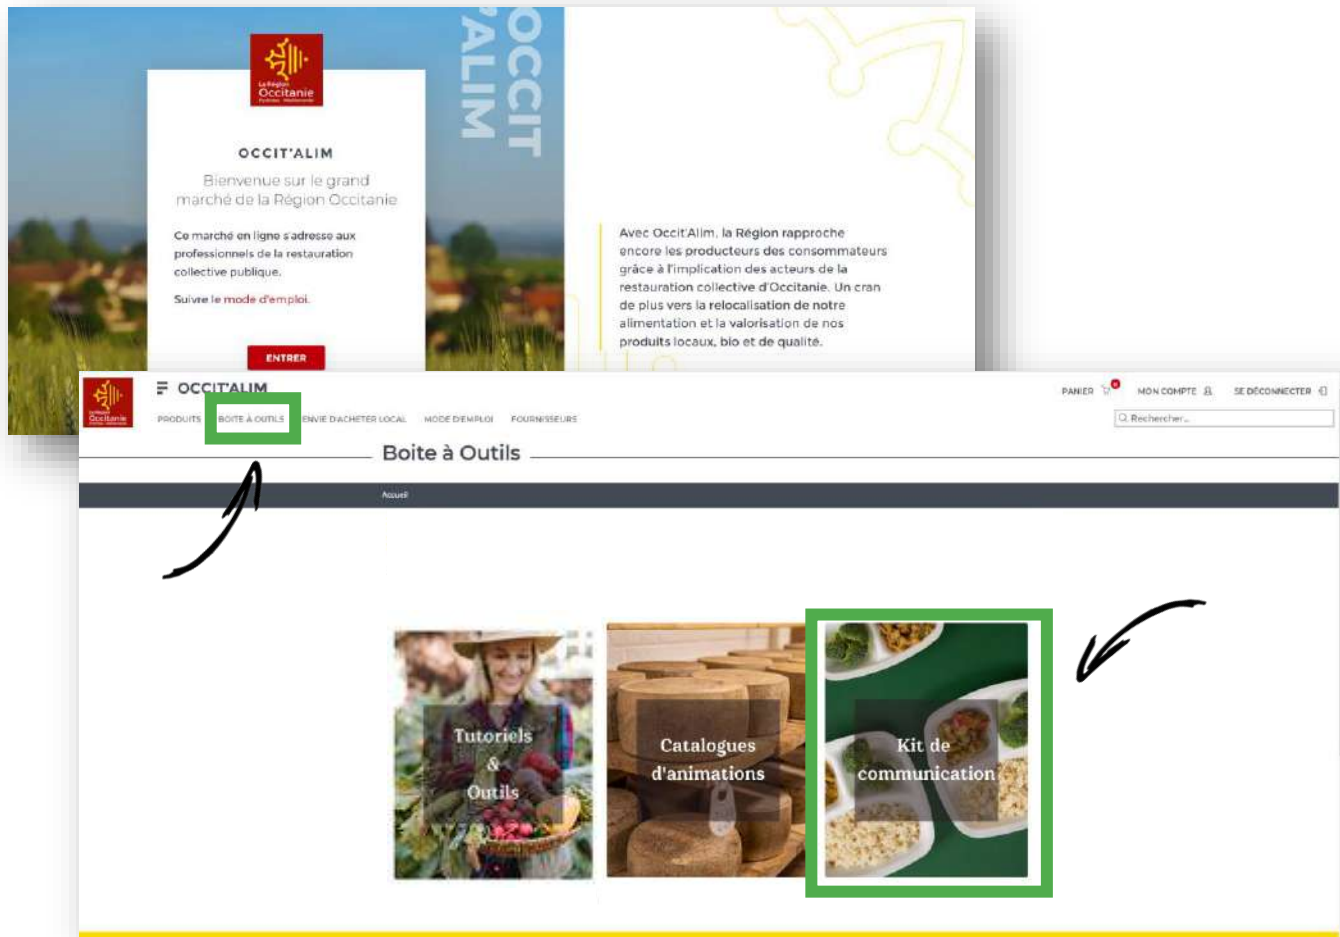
La Région Occitanie

OCCIT'ALIM

OCCIT'ALIM

Bienvenue sur le grand marché de la Région Occitanie

Ce marché en ligne s'adresse aux professionnels de la restauration collective publique.

Suivre le mode d'emploi.

ENTRER

Avec Occit'Alim, la Région rapproche encore les producteurs des consommateurs grâce à l'implication des acteurs de la restauration collective d'Occitanie. Un cran de plus vers la relocalisation de notre alimentation et la valorisation de nos produits locaux, bio et de qualité.

La Région Occitanie

OCCIT'ALIM

PRODUITS BOITE À OUTILS ENVIE D'ACHETER LOCAL MODE D'EMPLOI FOURNISSEURS

PANIER 0 MON COMPTE SE DÉCONNECTER

Rechercher...

Boite à Outils

Accueil

Tutoriels & Outils

Catalogues d'animations

Kit de communication